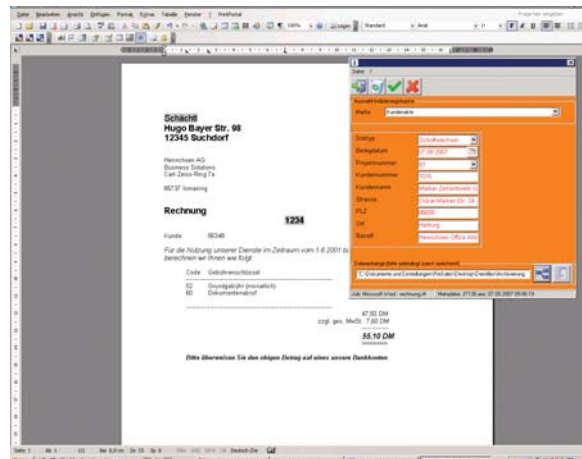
Schächt
Hugo Bayer Str. 98
12345 Buchdorf

Henrichsen AG
Business Solutions
Carl-Zeiss-Ring 7a

85737 Ismaning

Rechnung

1234

Kunde 98348

Für die Nutzung unserer Dienste im Zeitraum vom 1.6.2001 bis
berechnen wir Ihnen wie folgt:

Code Gebührenschlüssel

02 Grundgebühr (monatlich)
60 Dokumentenabruf

47,50 DM
zzgl. ges. MwSt. 7,60 DM

55,10 DM

Bitte überweisen Sie den obigen Betrag auf eines unserer Bankkonten

Datei ?

Auswahl Feldbelegmakro
Makro Kundendaten

Stellvertreter
Belegdatum 07.08.2007
Projektnummer 01
Kundennummer 1016
Kundenname Markus Zimmermann
Strasse Oskar-Messter-Str. 24
PLZ 85609
Ort Aschheim
Betreff Henrichsen Office Integ

Dateiablage (bitte unbedingt zuvor speichern!)
C:\Dokumente und Einstellungen\Fritz\Desktop\Demodateien\rechnung

Job: Microsoft Word - rechnung.rtf Metadaten: 27.08.am 07.08.2007 09:06:19

Seite 1 Ab 1 1/1 Bei 6,8 cm Ze 15 Sp 9 MAK ÄND ERW ÜB Deutsch (De